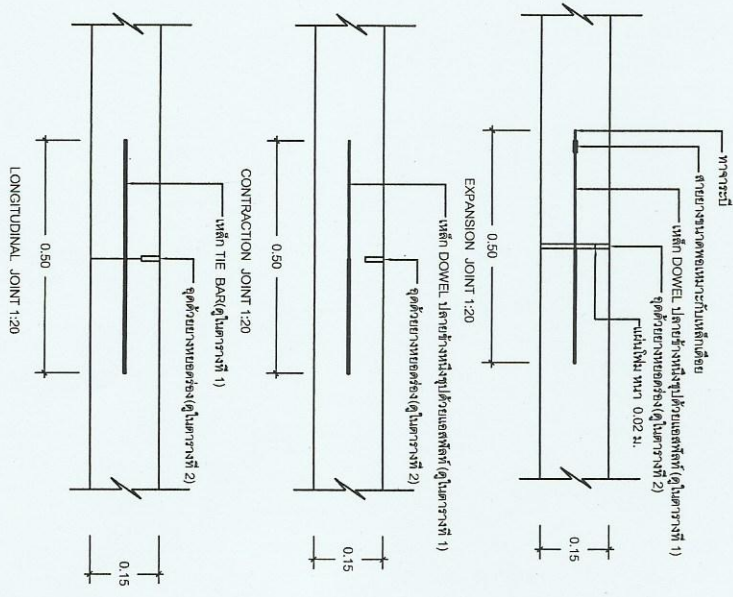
ทาสารบิทูเมน
สวมปลอกพลาสติกหุ้มเหล็กเดือย
เหล็ก DOWEL ปลายข้างหนึ่งหุ้มด้วยพลาสติก(ดูในตารางที่ 1)
อุดด้วยยางแอสฟัลท์(ดูในตารางที่ 2)
แผ่นโฟม หนา 0.02 ม.
0.50
0.15
EXPANSION JOINT 1:20

เหล็ก DOWEL ปลายข้างหนึ่งหุ้มด้วยพลาสติก(ดูในตารางที่ 1)
อุดด้วยยางแอสฟัลท์(ดูในตารางที่ 2)
0.50
0.15
CONTRACTION JOINT 1:20

เหล็ก TIE BAR(ดูในตารางที่ 1)
อุดด้วยยางแอสฟัลท์(ดูในตารางที่ 2)
0.50
0.15
LONGITUDINAL JOINT 1:20